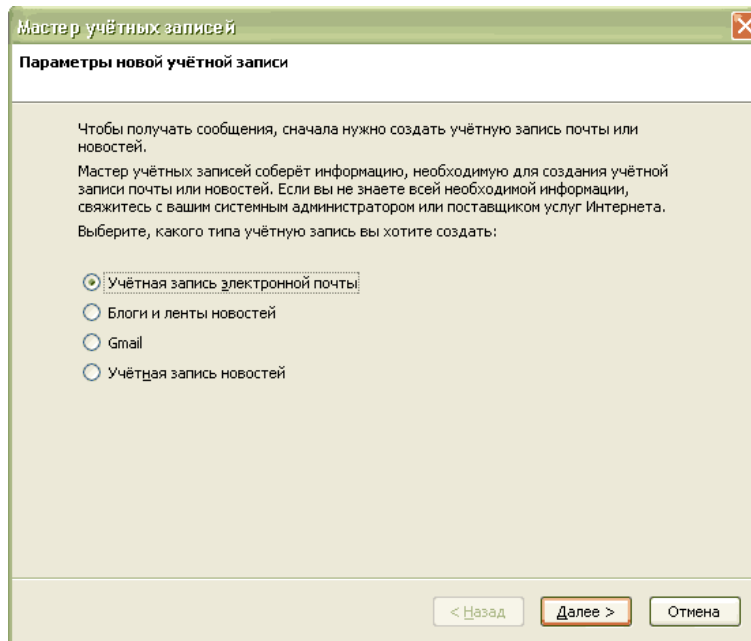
Мастер учётных записей

Параметры новой учётной записи

Чтобы получать сообщения, сначала нужно создать учётную запись почты или новостей.

Мастер учётных записей соберёт информацию, необходимую для создания учётной записи почты или новостей. Если вы не знаете всей необходимой информации, свяжитесь с вашим системным администратором или поставщиком услуг Интернета.

Выберите, какого типа учётную запись вы хотите создать:

Учётная запись электронной почты

Блоги и ленты новостей

Gmail

Учётная запись новостей

< Назад

Далее >

Отмена